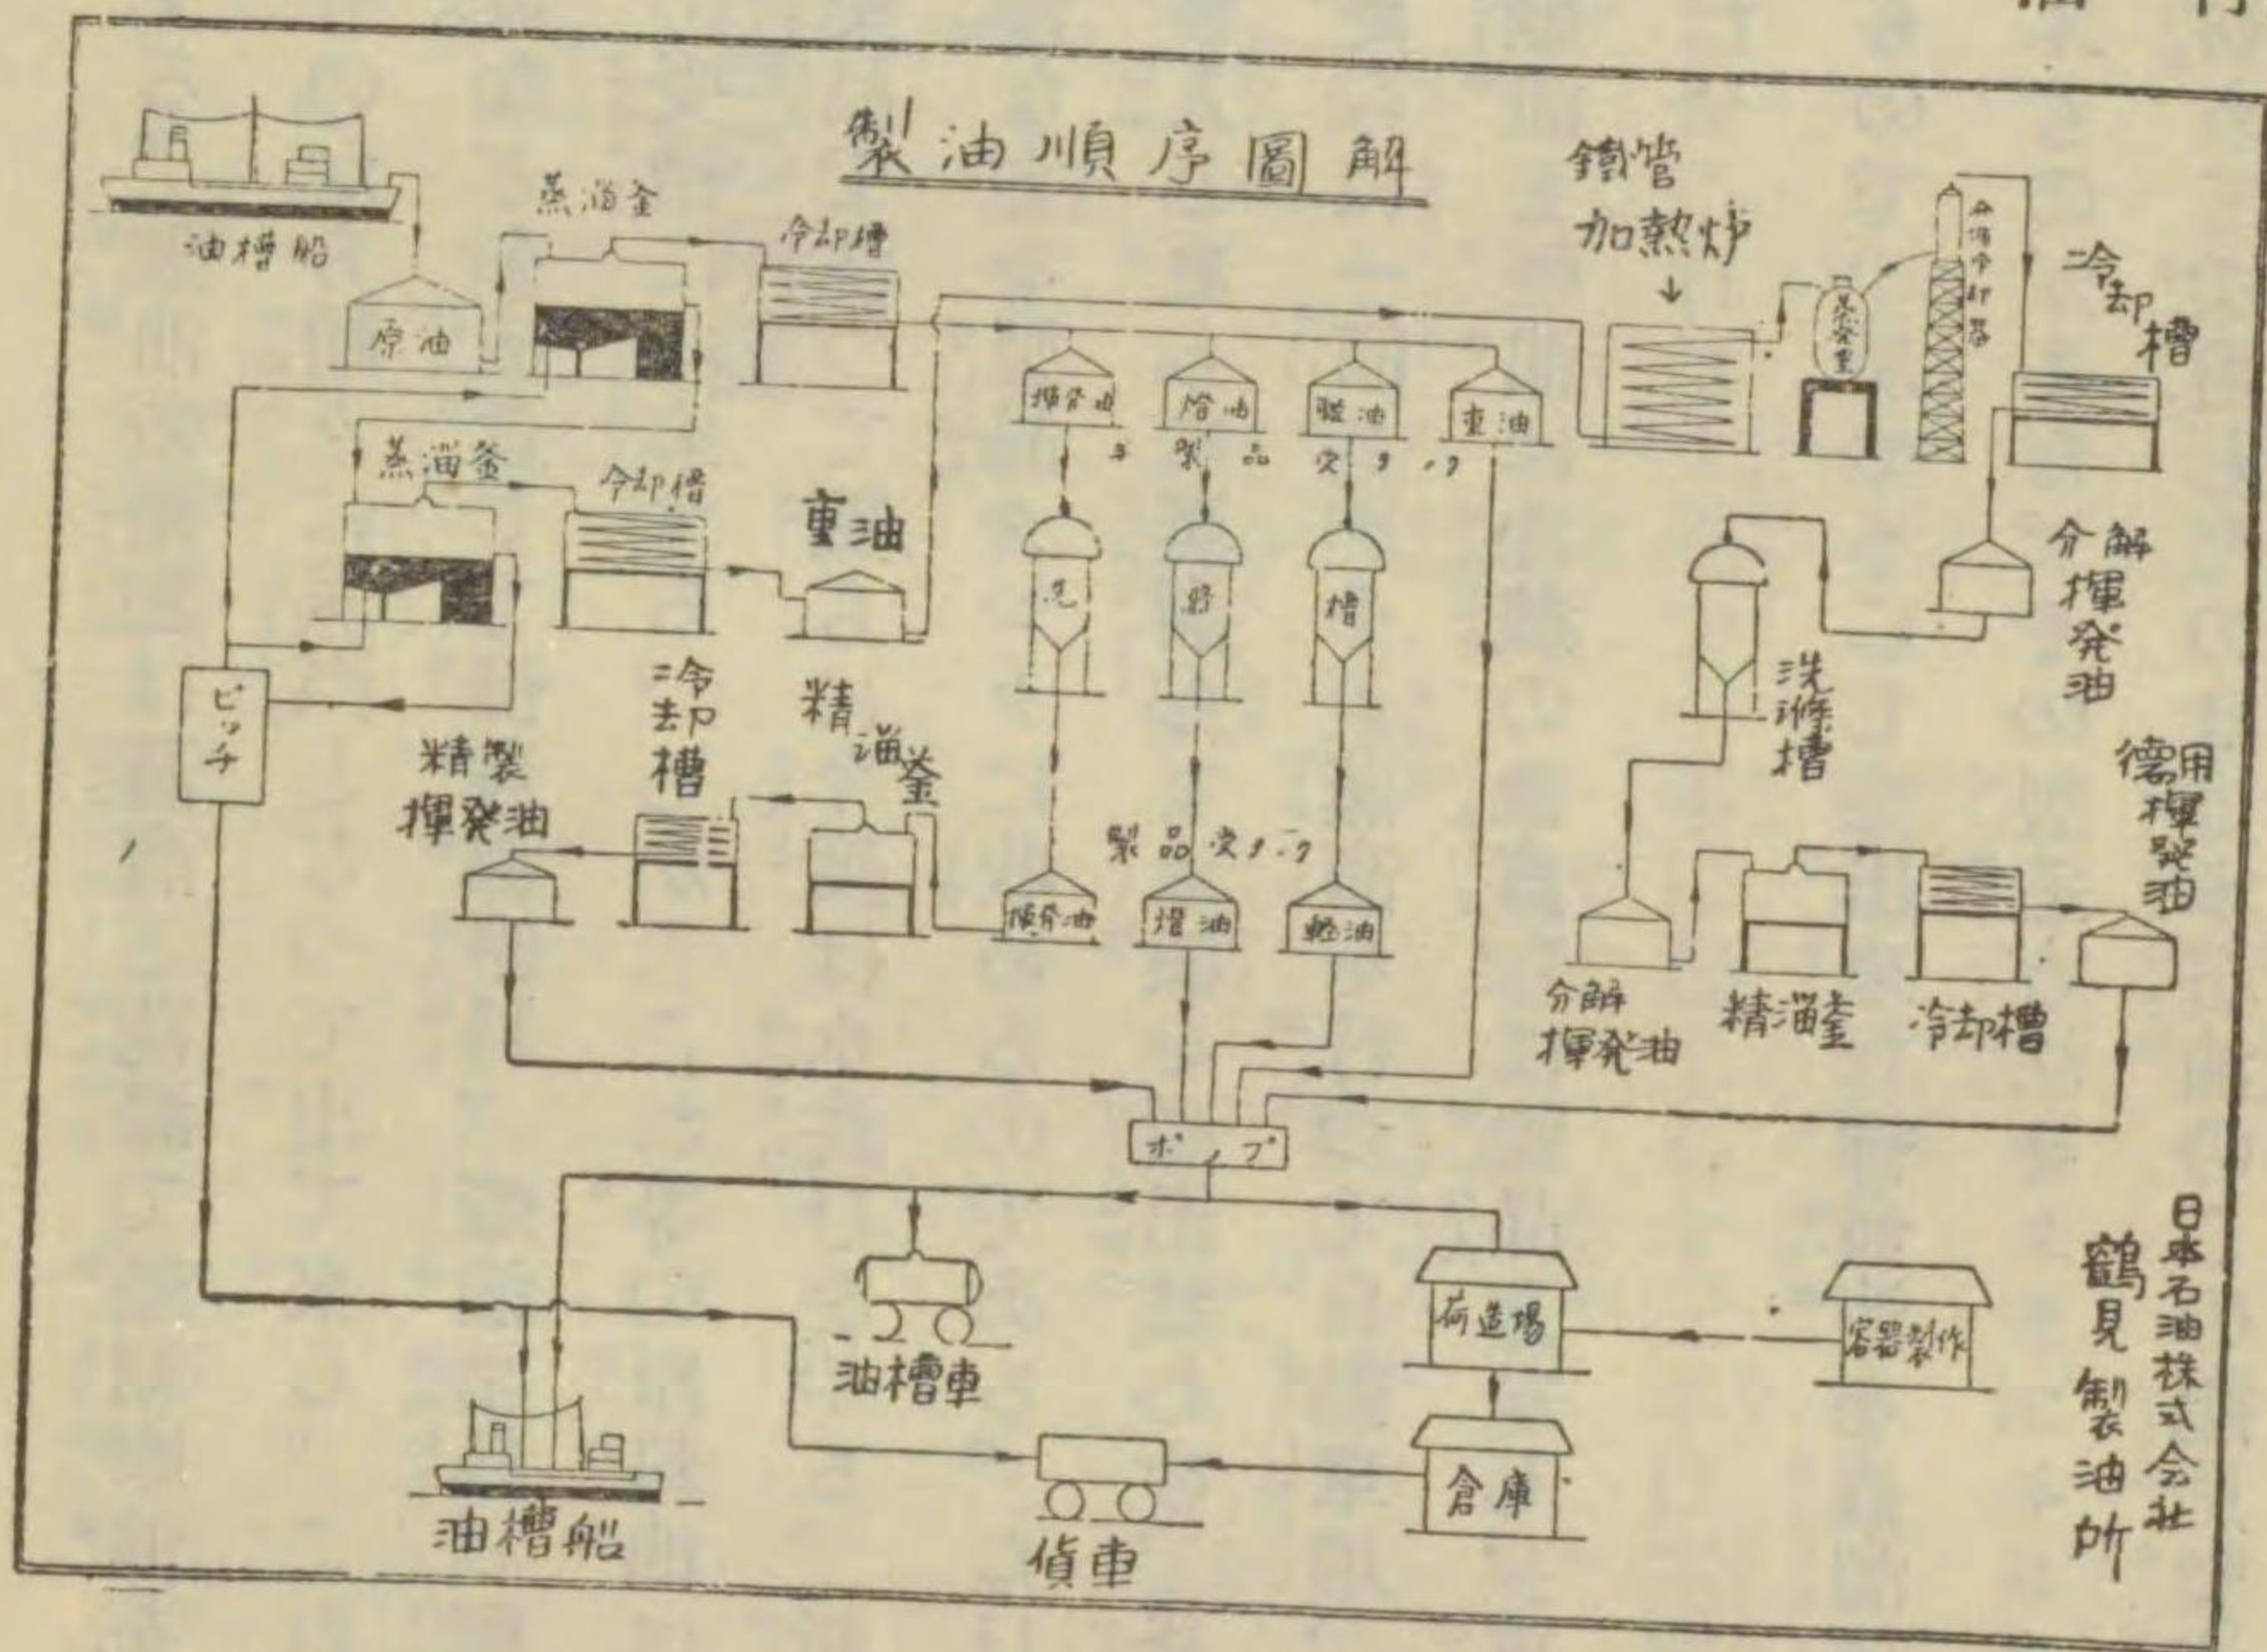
製油順序圖解

油槽船

蒸溜釜

冷却槽

原油

鐵管加熱炉

蒸発室

分溜分離器

冷却槽

揮発油

燈油

機油

重油

半製品タンク

蒸溜釜

冷却槽

重油

洗

淨

槽

分解揮発油

ピッチ

冷却槽

精溜釜

精製揮発油

洗滌槽

優用揮発油

製品タンク

揮発油

燈油

機油

分解揮発油

精溜釜

冷却槽

ポンプ

荷造場

容器製作

油槽車

倉庫

油槽船

貨車

日本石油株式会社
鶴見製油所